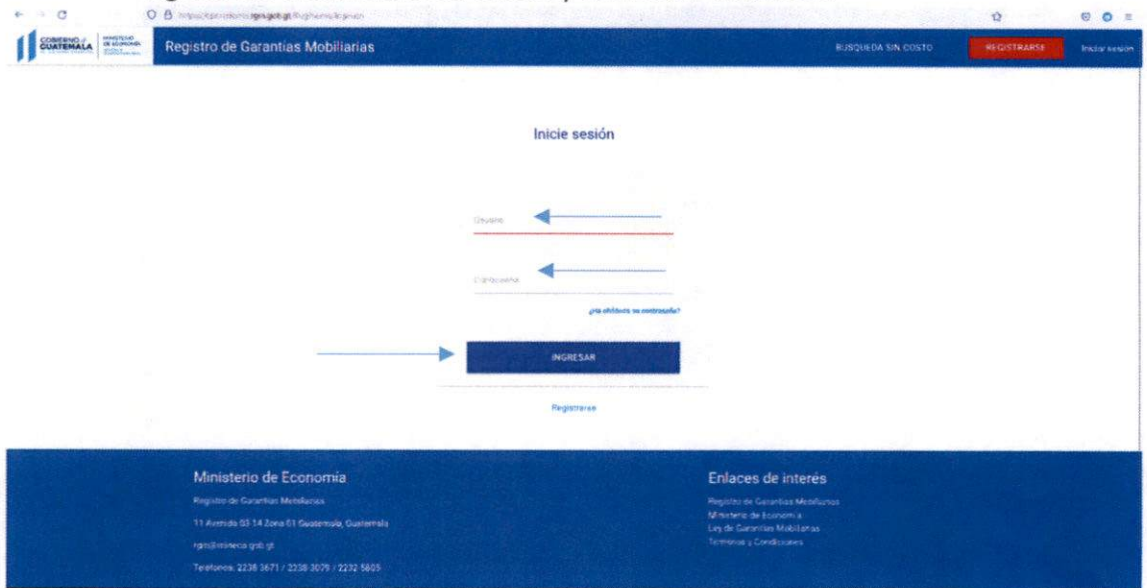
https://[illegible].rgm.gob.gt/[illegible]

GOBIERNO de GUATEMALA

MINISTERIO DE ECONOMÍA

Registro de Garantías Mobiliarias

BUSQUEDA SIN COSTO

REGISTRARSE

Iniciar sesión

Inicie sesión

Usuario

Contraseña

¿Ha olvidado su contraseña?

INGRESAR

Registrarse

Ministerio de Economía

Registro de Garantías Mobiliarias

11 Avenida 03-14 Zona 01 Guatemala, Guatemala

rgm@mineco.gob.gt

Teléfonos: 2238 3671 / 2238 3079 / 2232 5805

Enlaces de interés

Registro de Garantías Mobiliarias

Ministerio de Economía

Ley de Garantías Mobiliarias

Términos y Condiciones